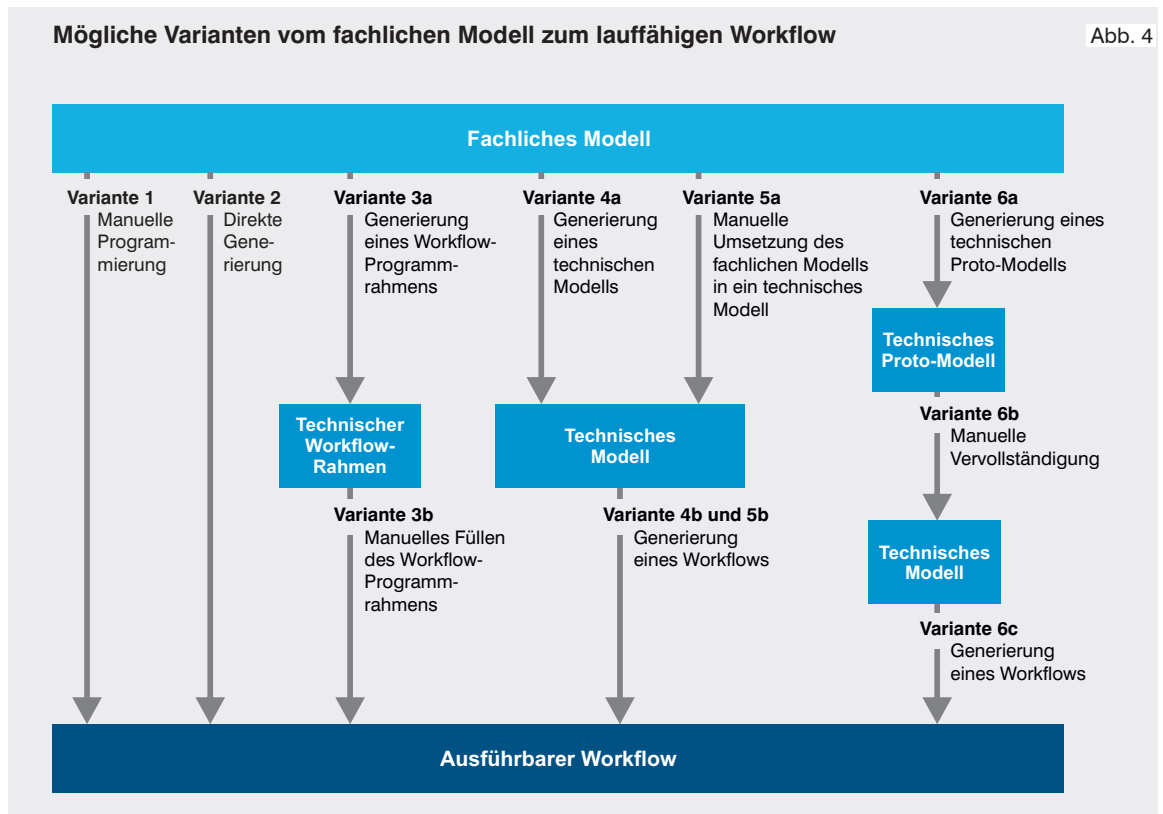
Mögliche Varianten vom fachlichen Modell zum lauffähigen Workflow

Abb. 4

Fachliches Modell

Variante 1
Manuelle Programmierung

Variante 2
Direkte Generierung

Variante 3a
Generierung eines Workflow-Programmrahmens

Technischer Workflow-Rahmen

Variante 3b
Manuelles Füllen des Workflow-Programmrahmens

Variante 4a
Generierung eines technischen Modells

Variante 5a
Manuelle Umsetzung des fachlichen Modells in ein technisches Modell

Technisches Modell

Variante 4b und 5b
Generierung eines Workflows

Variante 6a
Generierung eines technischen Proto-Modells

Technisches Proto-Modell

Variante 6b
Manuelle Vervollständigung

Technisches Modell

Variante 6c
Generierung eines Workflows

Ausführbarer Workflow